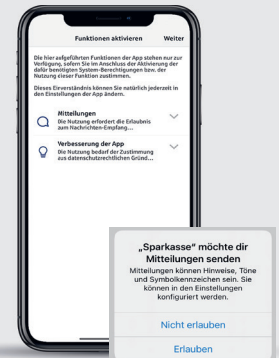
Funktionen aktivieren
Weiter

Die hier aufgeführten Funktionen der App stehen nur zur Verfügung, sofern Sie im Anschluss der Aktivierung der dafür benötigten System-Berechtigungen bzw. der Nutzung dieser Funktion zustimmen.

Dieses Einverständnis können Sie natürlich jederzeit in den Einstellungen der App ändern.

Mitteilungen
Die Nutzung erfordert die Erlaubnis zum Nachrichten-Empfang...

Verbesserung der App
Die Nutzung bedarf der Zustimmung aus datenschutzrechtlichen Gründ...

„Sparkasse" möchte dir Mitteilungen senden
Mitteilungen können Hinweise, Töne und Symbolkennzeichen sein. Sie können in den Einstellungen konfiguriert werden.

Nicht erlauben

Erlauben